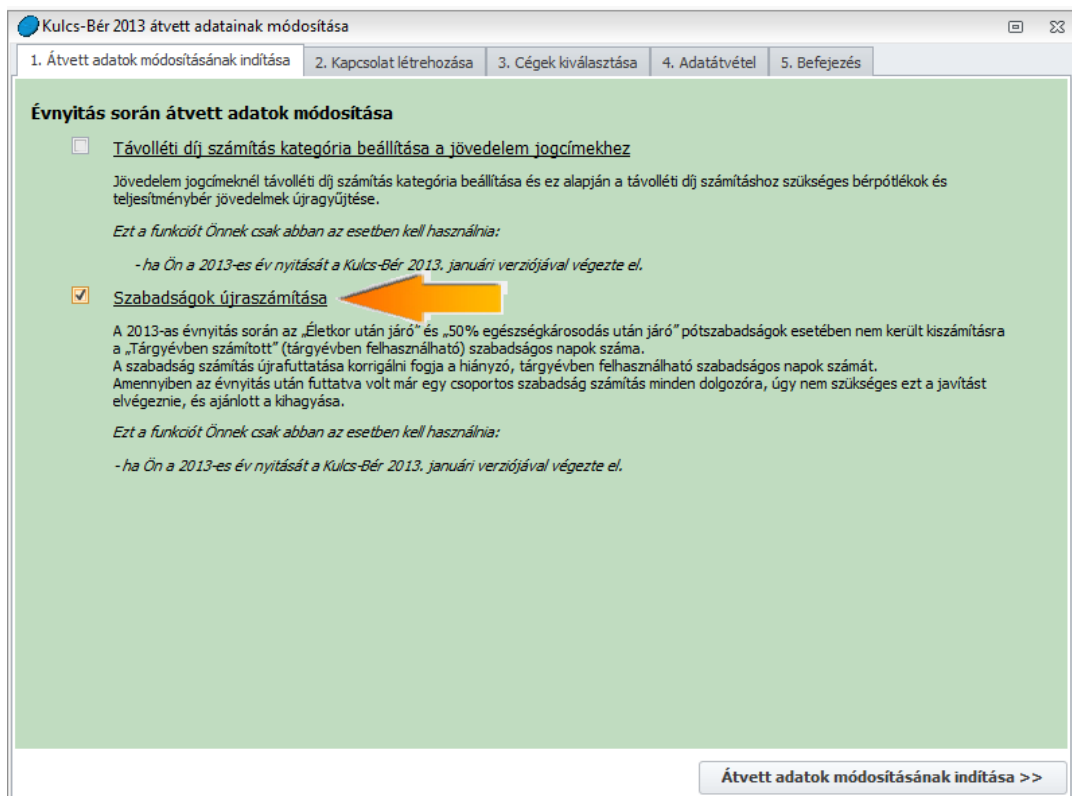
Kulcs-Bér 2013 átvett adatainak módosítása

1. Átvett adatok módosításának indítása | 2. Kapcsolat létrehozása | 3. Cégek kiválasztása | 4. Adatátvétel | 5. Befejezés

Évnyitás során átvett adatok módosítása

Távolléti díj számítás kategória beállítása a jövedelem jogcímekhez

Jövedelem jogcímeknél távolléti díj számítás kategória beállítása és ez alapján a távolléti díj számításhoz szükséges bérpótlékok és teljesítménybér jövedelmek újragyűjtése.

Ezt a funkciót Önnek csak abban az esetben kell használnia:

- ha Ön a 2013-es év nyitását a Kulcs-Bér 2013. januári verziójával végezte el.

Szabadságok újraszámítása

A 2013-as évnyitás során az „Életkor után járó" és „50% egészségkárosodás után járó" pótszabadságok esetében nem került kiszámításra a „Tárgyévben számított" (tárgyévben felhasználható) szabadságos napok száma.
A szabadság számítás újrafuttatása korrigálni fogja a hiányzó, tárgyévben felhasználható szabadságos napok számát.
Amennyiben az évnyitás után futtatva volt már egy csoportos szabadság számítás minden dolgozóra, úgy nem szükséges ezt a javítást elvégeznie, és ajánlott a kihagyása.

Ezt a funkciót Önnek csak abban az esetben kell használnia:

- ha Ön a 2013-es év nyitását a Kulcs-Bér 2013. januári verziójával végezte el.

Átvett adatok módosításának indítása >>